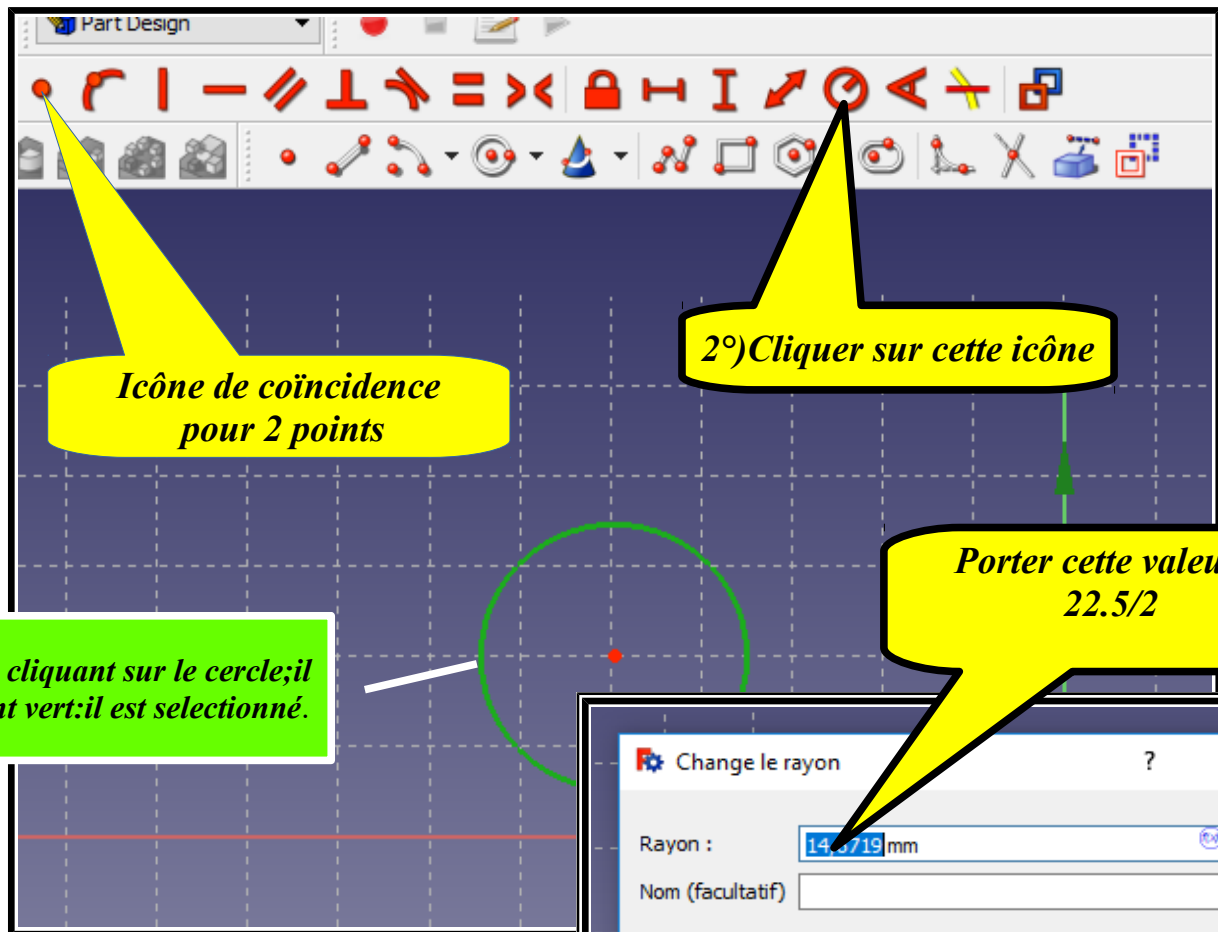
Part Design

2°)Cliquer sur cette icône

Icône de coïncidence pour 2 points

Porter cette valeu
22.5/2

cliquant sur le cercle;il
nt vert:il est selectionné.

Change le rayon
?
Rayon : 14,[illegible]719 mm
Nom (facultatif)